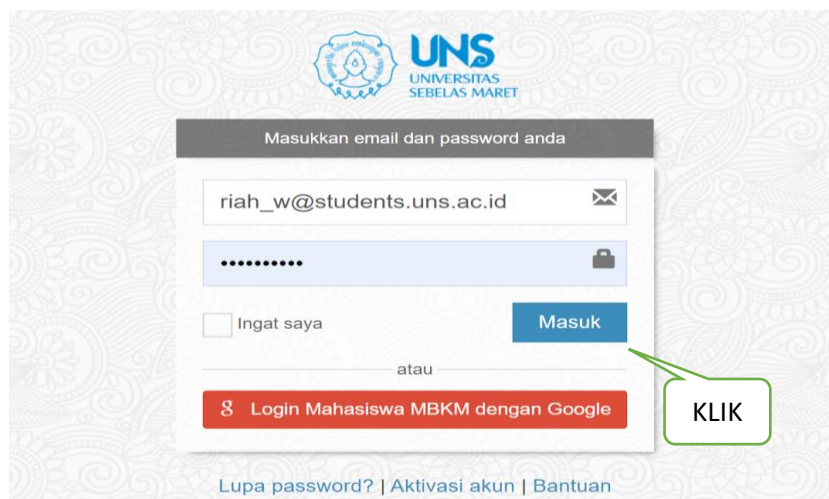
UNS
UNIVERSITAS SEBELAS MARET

Masukkan email dan password anda

riah_w@students.uns.ac.id

••••••••••

Ingat saya

Masuk

atau

g Login Mahasiswa MBKM dengan Google

KLIK

Lupa password? | Aktivasi akun | Bantuan